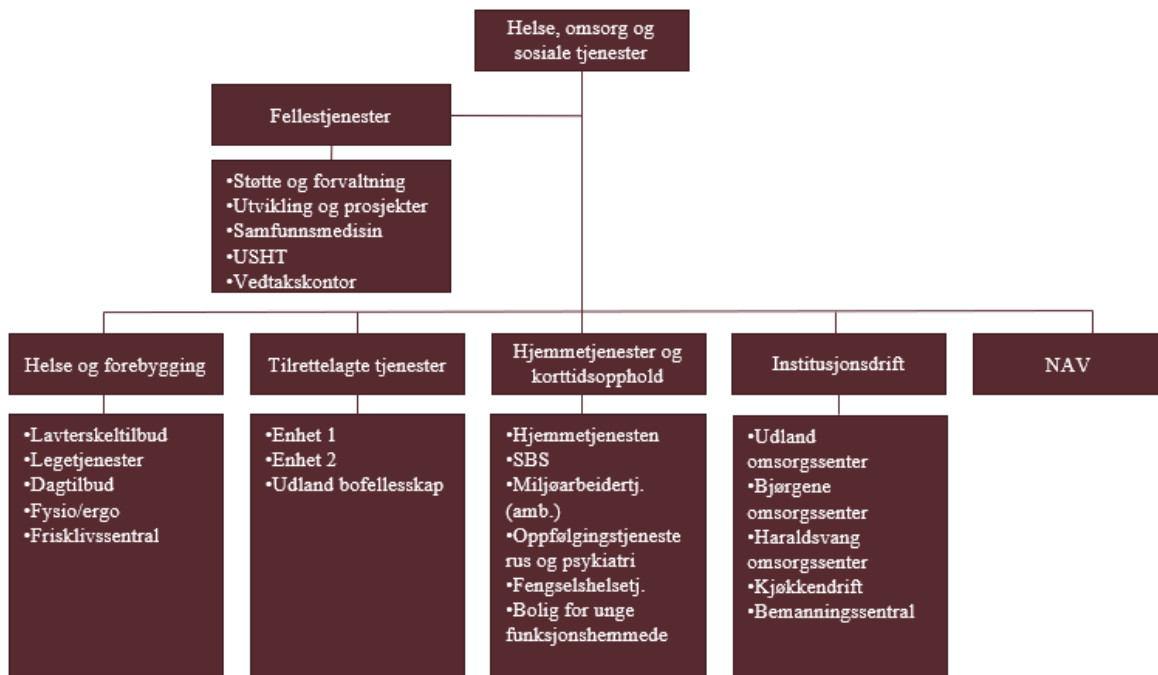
Helse, omsorg og sosiale tjenester

Fellestjenester

•Støtte og forvaltning
•Utvikling og prosjekter
•Samfunnsmedisin
•USHT
•Vedtakskontor

Helse og forebygging

•Lavterskeltilbud
•Legetjenester
•Dagtilbud
•Fysio/ergo
•Frisklivssentral

Tilrettelagte tjenester

•Enhet 1
•Enhet 2
•Udland bofellesskap

Hjemmetjenester og korttidsopphold

•Hjemmetjenesten
•SBS
•Miljøarbeidertj. (amb.)
•Oppfølgingstjeneste rus og psykiatri
•Fengselshelsetj.
•Bolig for unge funksjonshemmede

Institusjonsdrift

•Udland omsorgssenter
•Bjørgene omsorgssenter
•Haraldsvang omsorgssenter
•Kjøkkendrift
•Bemanningssentral

NAV